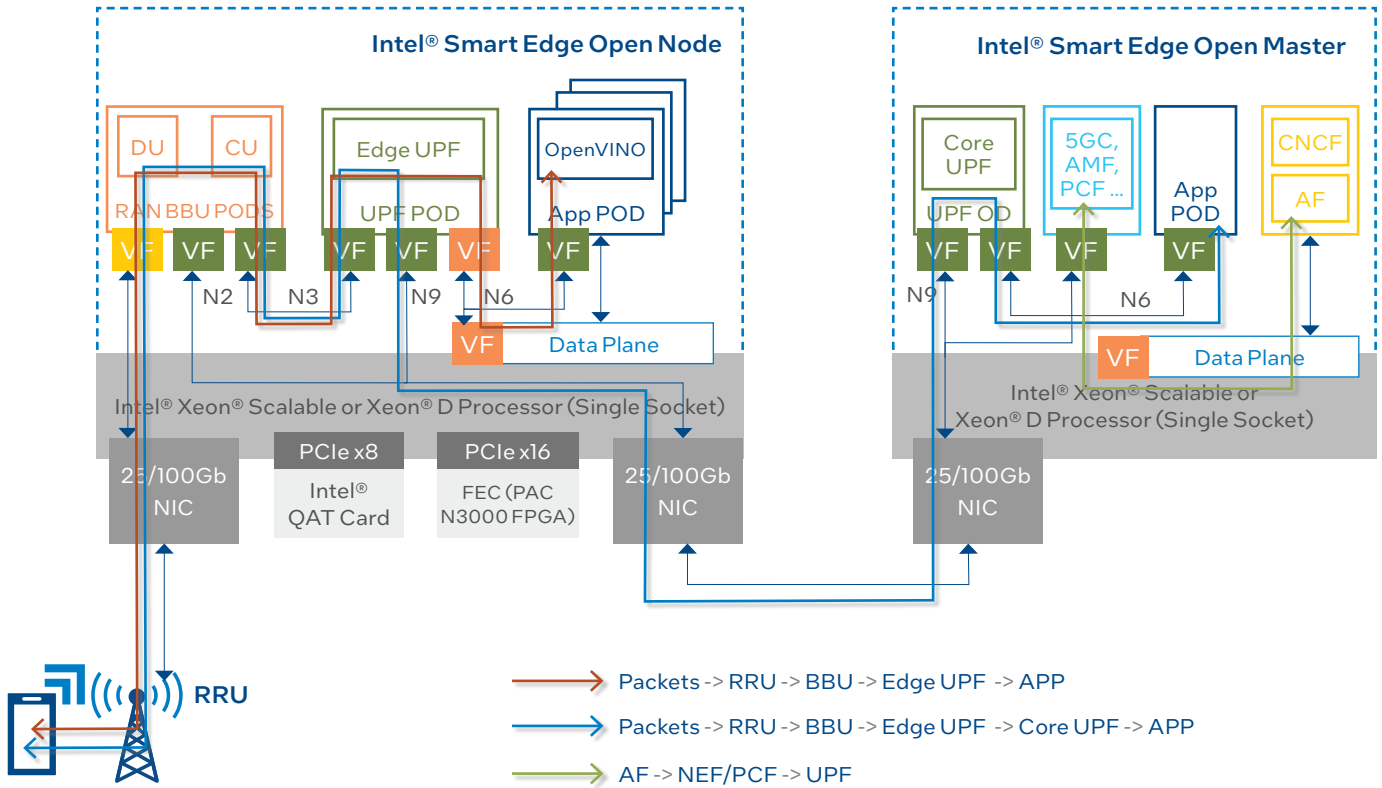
Intel® Smart Edge Open Node

DU

CU

RAN BBU PODS

Edge UPF

UPF POD

OpenVINO

App POD

VF VF VF VF VF VF VF

N2 N3 N9 N6

VF Data Plane

Intel® Smart Edge Open Master

Core UPF

UPF POD

5GC, AMF, PCF ...

App POD

CNCF

AF

VF VF VF VF

N9 N6

VF Data Plane

Intel® Xeon® Scalable or Xeon® D Processor (Single Socket)

Intel® Xeon® Scalable or Xeon® D Processor (Single Socket)

25/100Gb NIC

PCIe x8

Intel® QAT Card

PCIe x16

FEC (PAC N3000 FPGA)

25/100Gb NIC

25/100Gb NIC

RRU

Packets -> RRU -> BBU -> Edge UPF -> APP

Packets -> RRU -> BBU -> Edge UPF -> Core UPF -> APP

AF -> NEF/PCF -> UPF